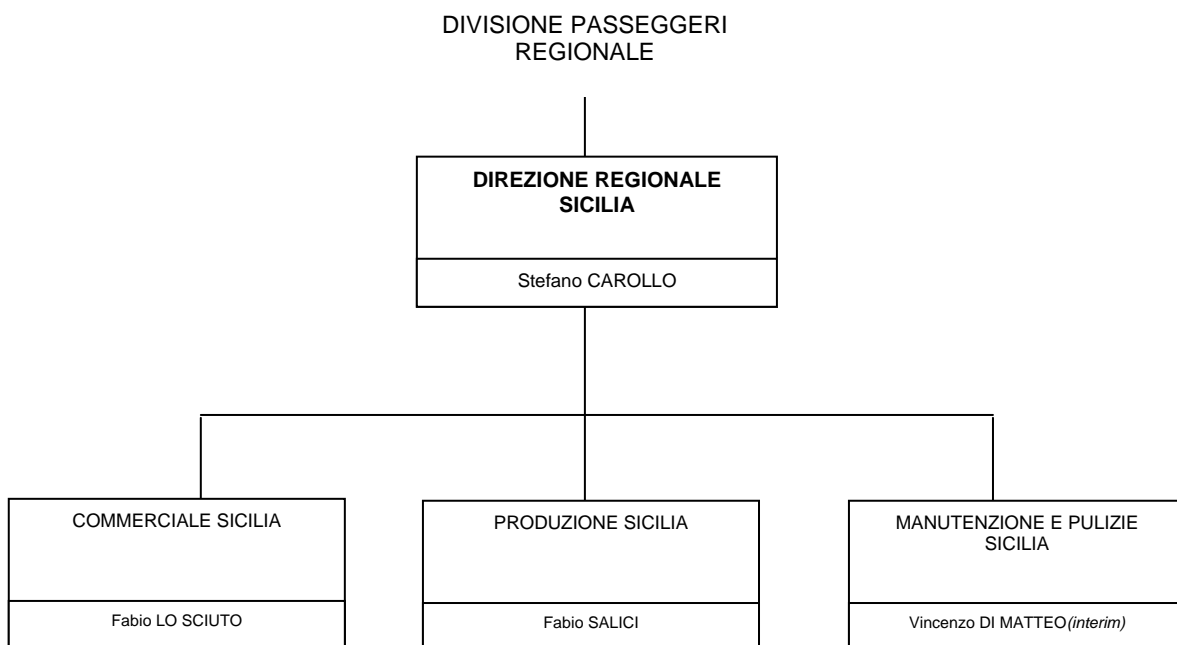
DIVISIONE PASSEGGERI REGIONALE

DIREZIONE REGIONALE SICILIA

Stefano CAROLLO

COMMERCIALE SICILIA

Fabio LO SCIUTO

PRODUZIONE SICILIA

Fabio SALICI

MANUTENZIONE E PULIZIE SICILIA

Vincenzo DI MATTEO*(interim)*